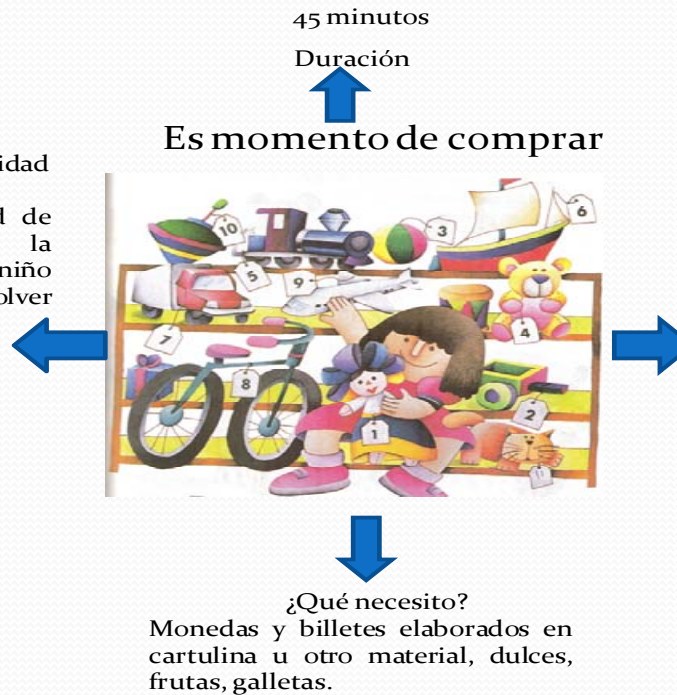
45 minutos

Duración

Es momento de comprar

idad

l de
la
niño
olver

10

3

6

5

9

7

4

8

2

1

11

¿Qué necesito?
Monedas y billetes elaborados en cartulina u otro material, dulces, frutas, galletas.